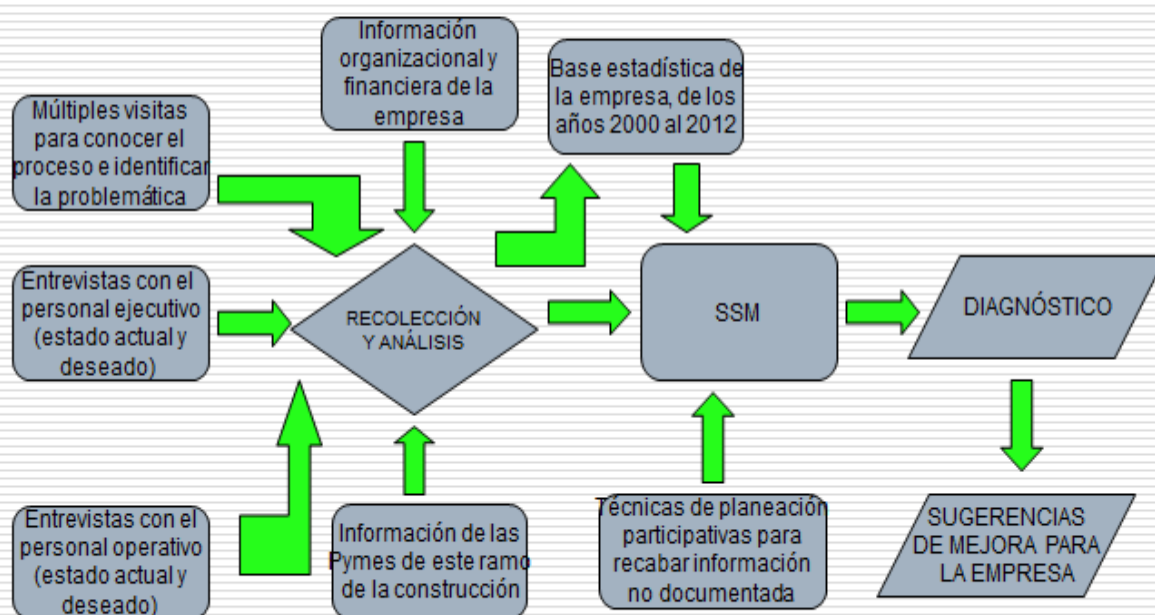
Información organizacional y financiera de la empresa

Base estadística de la empresa, de los años 2000 al 2012

Múltiples visitas para conocer el proceso e identificar la problemática

Entrevistas con el personal ejecutivo (estado actual y deseado)

RECOLECCIÓN Y ANÁLISIS

SSM

DIAGNÓSTICO

Entrevistas con el personal operativo (estado actual y deseado)

Información de las Pymes de este ramo de la construcción

Técnicas de planeación participativas para recabar información no documentada

SUGERENCIAS DE MEJORA PARA LA EMPRESA